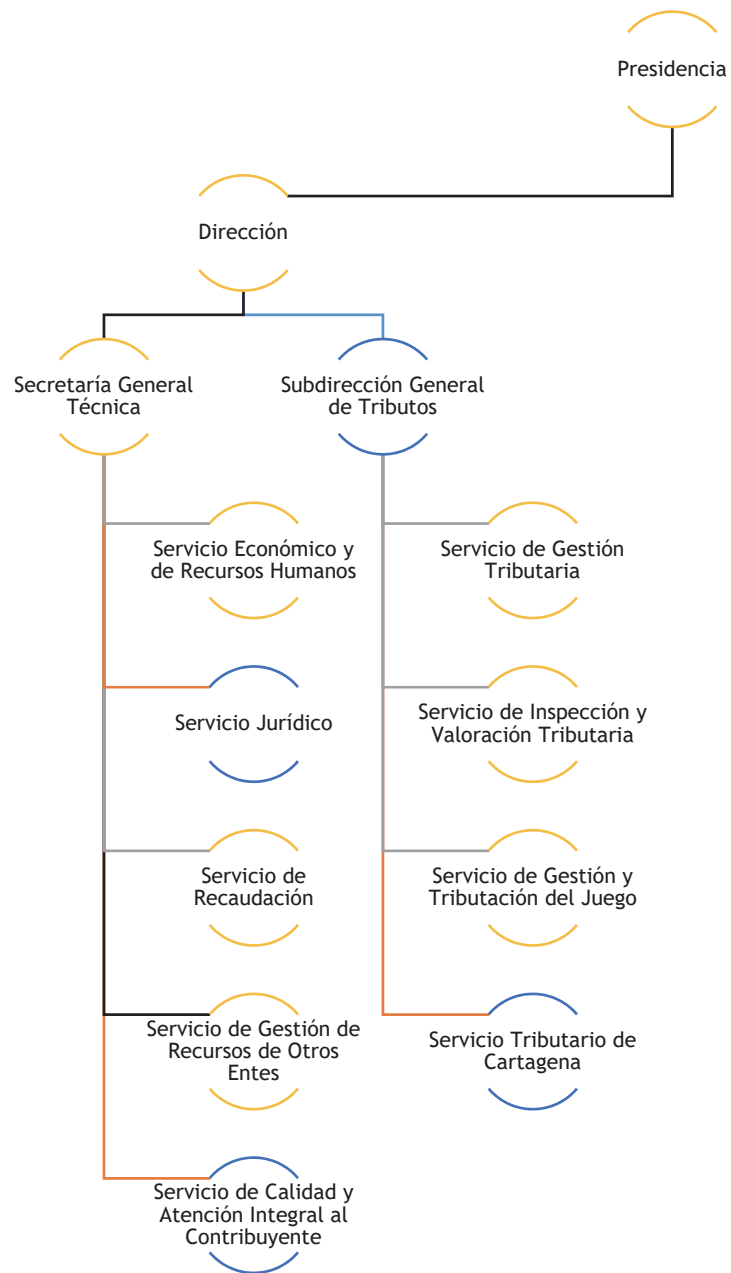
Presidencia

Dirección

Secretaría General Técnica

Subdirección General de Tributos

Servicio Económico y de Recursos Humanos

Servicio Jurídico

Servicio de Recaudación

Servicio de Gestión de Recursos de Otros Entes

Servicio de Calidad y Atención Integral al Contribuyente

Servicio de Gestión Tributaria

Servicio de Inspección y Valoración Tributaria

Servicio de Gestión y Tributación del Juego

Servicio Tributario de Cartagena